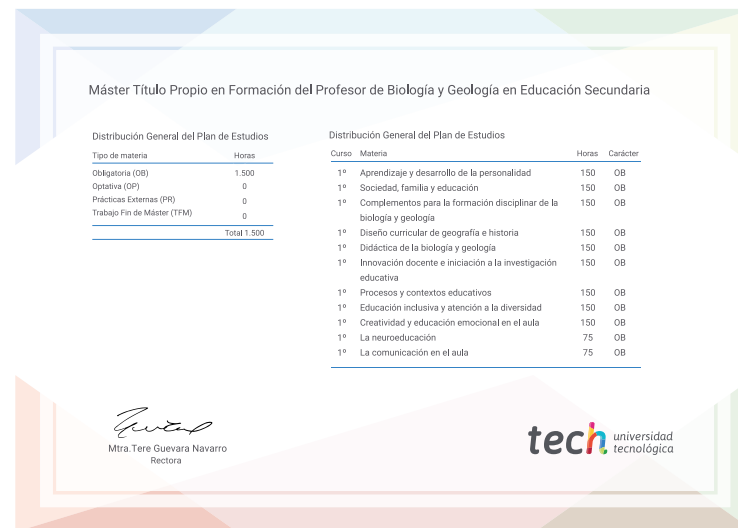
Máster Título Propio en Formación del Profesor de Biología y Geología en Educación Secundaria

Distribución General del Plan de Estudios

| Tipo de materia | Horas |
|---|---|
| Obligatoria (OB) | 1.500 |
| Optativa (OP) | 0 |
| Prácticas Externas (PR) | 0 |
| Trabajo Fin de Máster (TFM) | 0 |
| | Total 1.500 |

Distribución General del Plan de Estudios

| Curso | Materia | Horas | Carácter |
|---|---|---|---|
| 1º | Aprendizaje y desarrollo de la personalidad | 150 | OB |
| 1º | Sociedad, familia y educación | 150 | OB |
| 1º | Complementos para la formación disciplinar de la biología y geología | 150 | OB |
| 1º | Diseño curricular de geografía e historia | 150 | OB |
| 1º | Didáctica de la biología y geología | 150 | OB |
| 1º | Innovación docente e iniciación a la investigación educativa | 150 | OB |
| 1º | Procesos y contextos educativos | 150 | OB |
| 1º | Educación inclusiva y atención a la diversidad | 150 | OB |
| 1º | Creatividad y educación emocional en el aula | 150 | OB |
| 1º | La neuroeducación | 75 | OB |
| 1º | La comunicación en el aula | 75 | OB |

Mtra.Tere Guevara Navarro
Rectora

tech universidad tecnológica